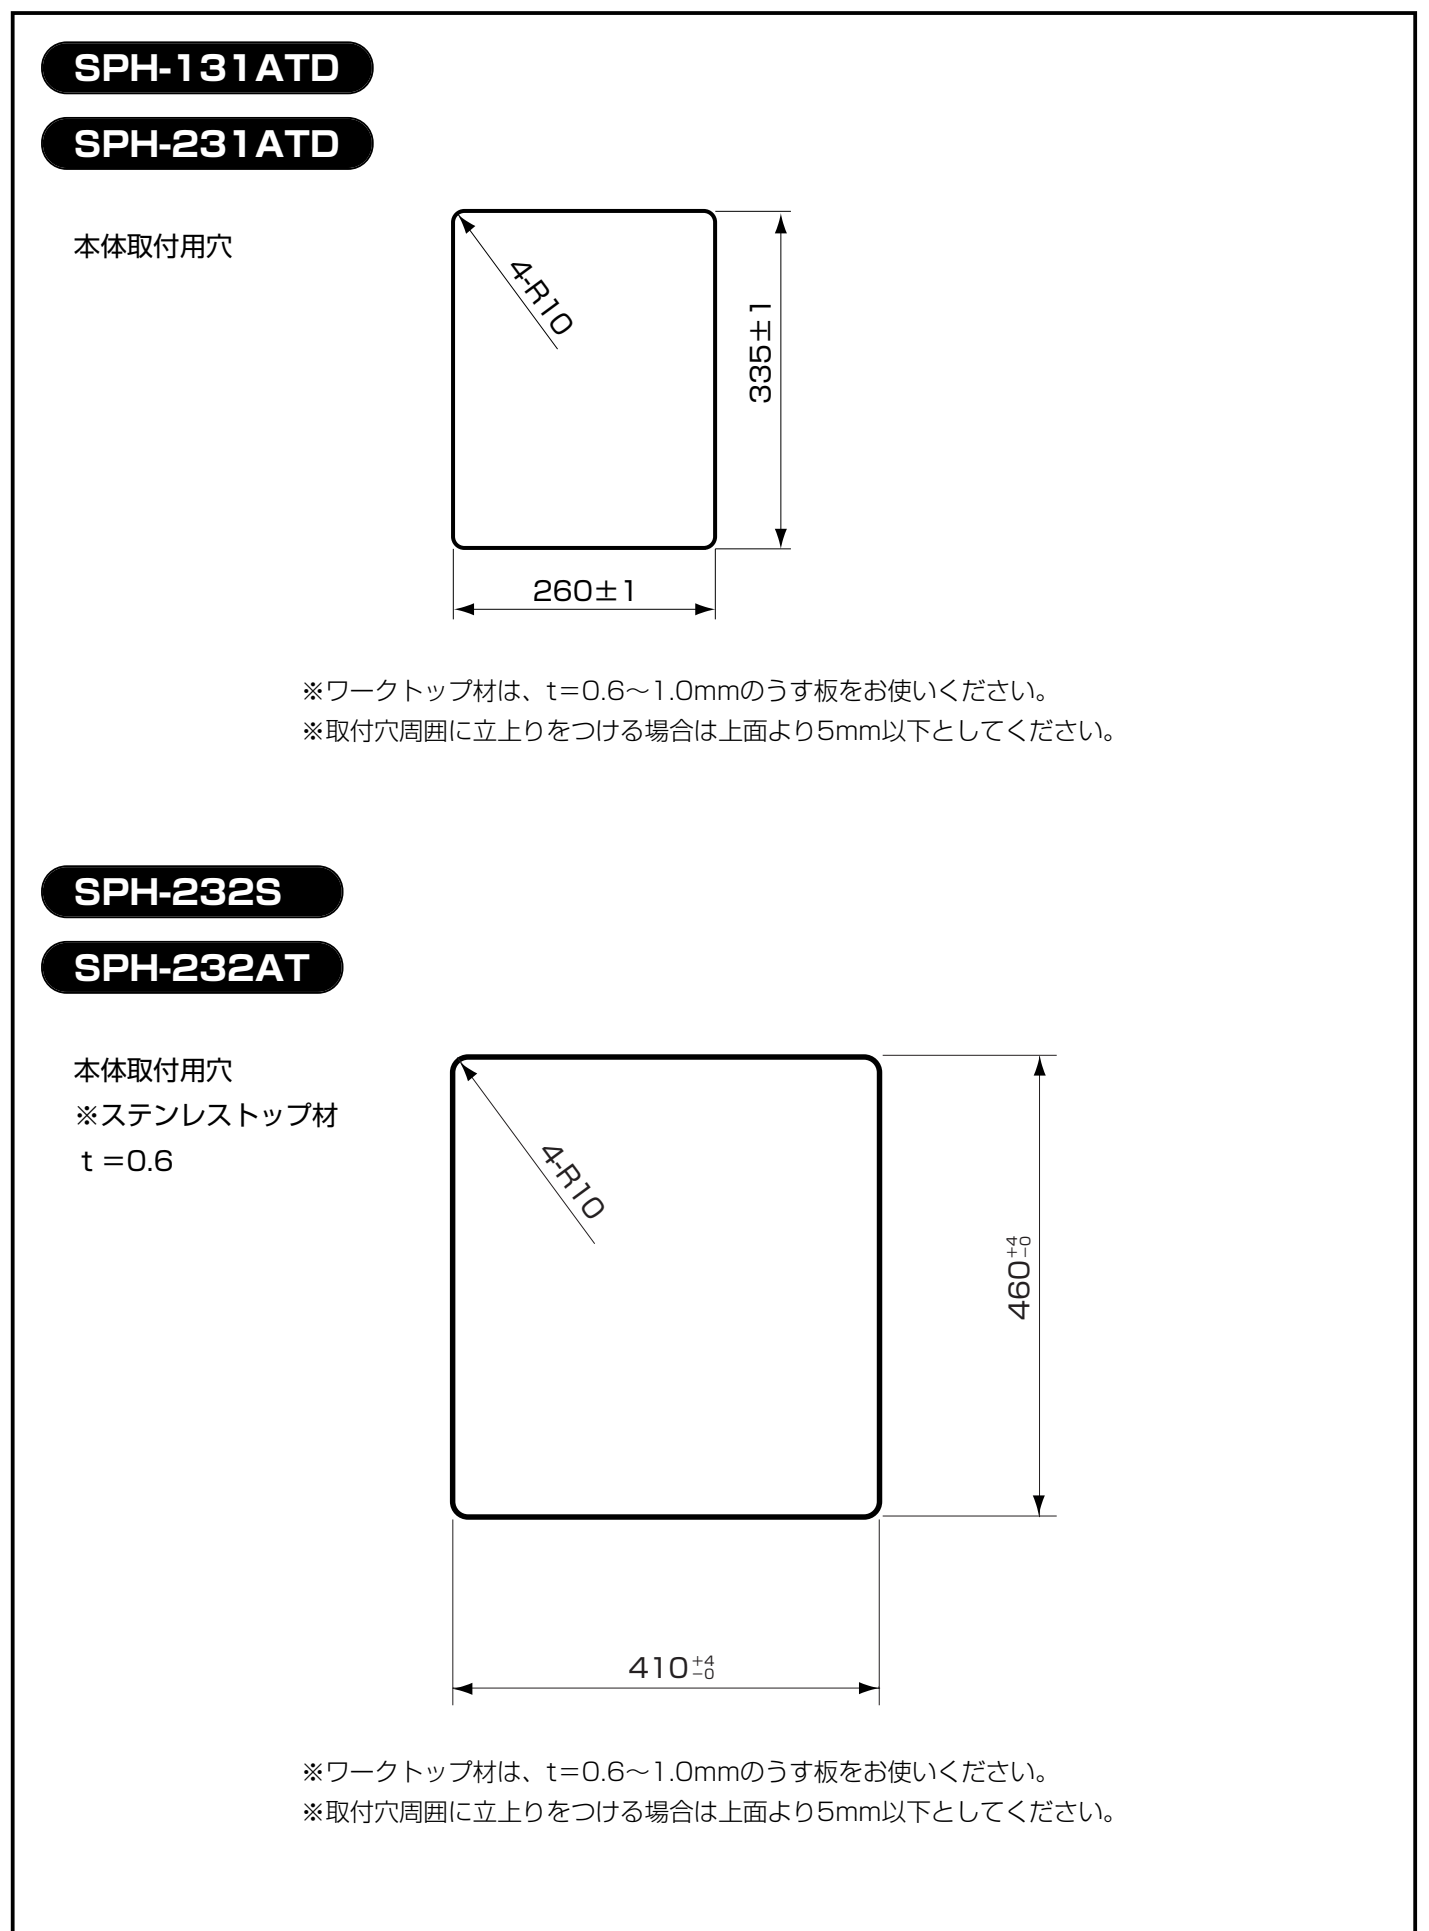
SPH-131ATD

SPH-231ATD

本体取付用穴

4-R10

335±1

260±1

※ワークトップ材は、t=0.6～1.0mmのうす板をお使いください。
※取付穴周囲に立上りをつける場合は上面より5mm以下としてください。

SPH-232S

SPH-232AT

本体取付用穴
※ステンレストップ材
t =0.6

4-R10

$460^{+4}_{-0}$

$410^{+4}_{-0}$

※ワークトップ材は、t=0.6～1.0mmのうす板をお使いください。
※取付穴周囲に立上りをつける場合は上面より5mm以下としてください。